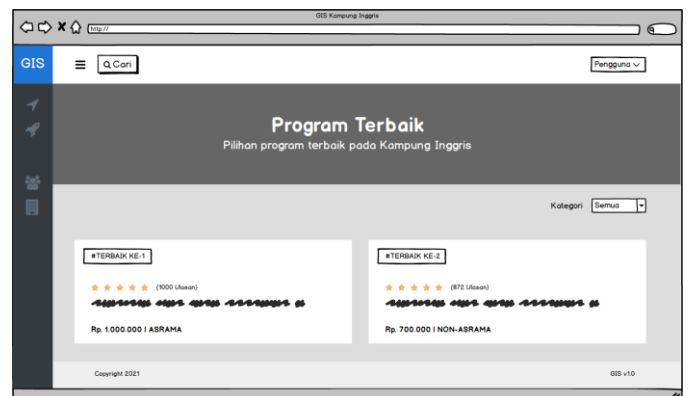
GIS Kampung Inggris

http://

GIS

Q Cari

Pengguna

Program Terbaik

Pilihan program terbaik pada Kampung Inggris

Kategori Semua

#TERBAIK KE-1

(1000 Ulasan)

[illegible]

Rp. 1.000.000 | ASRAMA

#TERBAIK KE-2

(872 Ulasan)

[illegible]

Rp. 700.000 | NON-ASRAMA

Copyright 2021

GIS v1.0